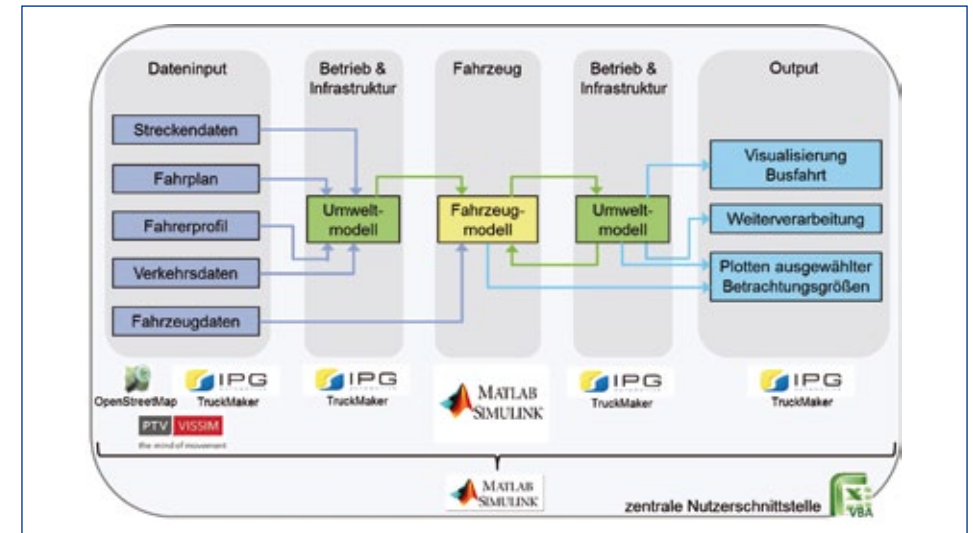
Dateninput

Betrieb & Infrastruktur

Fahrzeug

Betrieb & Infrastruktur

Output

Streckendaten

Fahrplan

Fahrerprofil

Verkehrsdaten

Fahrzeugdaten

Umweltmodell

Fahrzeugmodell

Umweltmodell

Visualisierung Busfahrt

Weiterverarbeitung

Plotten ausgewählter Betrachtungsgrößen

OpenStreetMap

IPG TruckMaker

PTV VISSIM the mind of movement

IPG TruckMaker

MATLAB SIMULINK

IPG TruckMaker

IPG TruckMaker

MATLAB SIMULINK

zentrale Nutzerschnittstelle

VBA